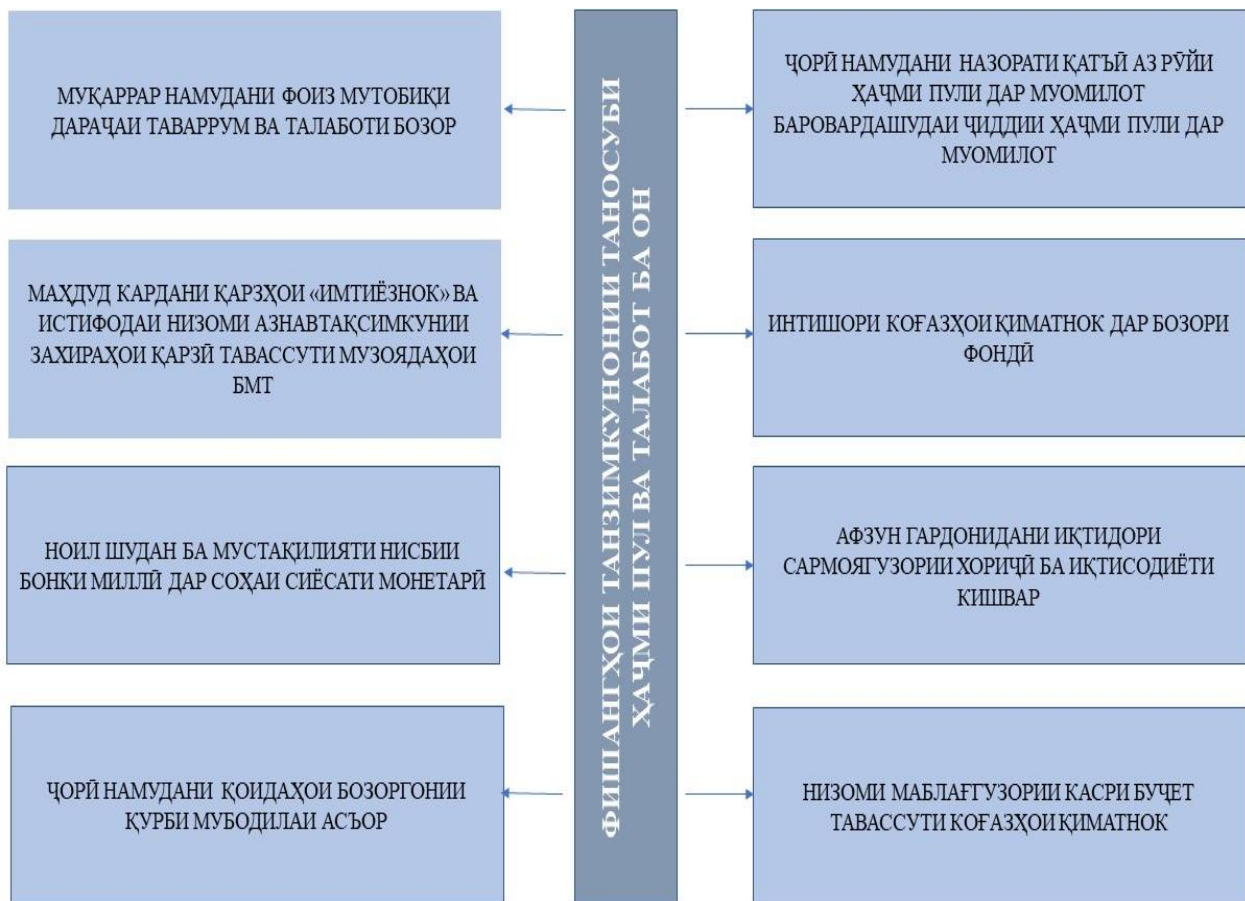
ФИШАНГҲОИ ТАНЗИМКУНОНИИ ТАНОСУБИ ҲАҶМИ ПУЛ ВА ТАЛАБОТ БА ОН

МУҚАРРАР НАМУДАНИ ФОИЗ МУТОБИҚИ ДАРАҶАИ ТАВАРРУМ ВА ТАЛАБОТИ БОЗОР

МАҲДУД КАРДАНИ ҚАРЗҲОИ «ИМТИЁЗНОК» ВА ИСТИФОДАИ НИЗОМИ АЗНАВТАҚСИМКУНИИ ЗАХИРАҲОИ ҚАРЗӢ ТАВАССУТИ МУЗОЯДАҲОИ БМТ

НОИЛ ШУДАН БА МУСТАҚИЛИЯТИ НИСБИИ БОНКИ МИЛЛӢ ДАР СОҲАИ СИЁСАТИ МОНЕТАРӢ

ҶОРӢ НАМУДАНИ ҚОИДАҲОИ БОЗОРГОНИИ ҚУРБИ МУБОДИЛАИ АСЪОР

ҶОРӢ НАМУДАНИ НАЗОРАТИ ҚАТЪӢ АЗ РӮЙИ ҲАҶМИ ПУЛИ ДАР МУОМИЛОТ БАРОВАРДАШУДАИ ҶИДДИИ ҲАҶМИ ПУЛИ ДАР МУОМИЛОТ

ИНТИШОРИ КОҒАЗҲОИ ҚИМАТНОК ДАР БОЗОРИ ФОНДӢ

АФЗУН ГАРДОНИДАНИ ИҚТИДОРИ САРМОЯГУЗОРИИ ХОРИҶӢ БА ИҚТИСОДИЁТИ КИШВАР

НИЗОМИ МАБЛАҒГУЗОРИИ КАСРИ БУҶЕТ ТАВАССУТИ КОҒАЗҲОИ ҚИМАТНОК